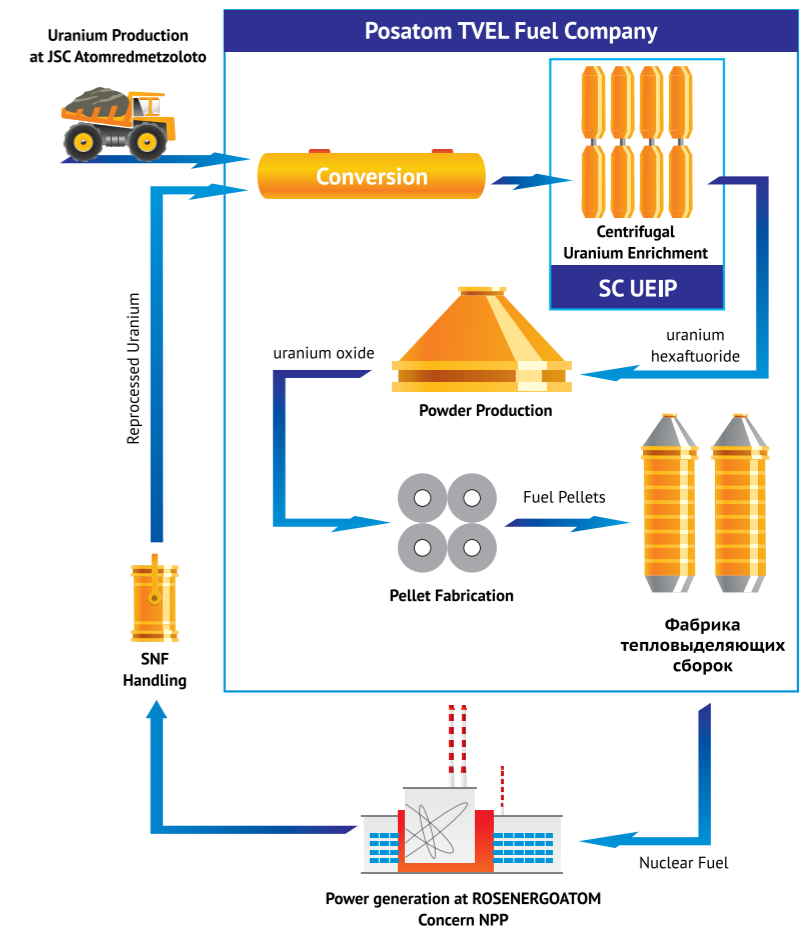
Uranium Production at JSC Atomredmetzoloto

Posatom TVEL Fuel Company

Conversion

Centrifugal Uranium Enrichment

SC UEIP

uranium hexaftuoride

uranium oxide

Powder Production

Reprocessed Uranium

Fuel Pellets

Pellet Fabrication

Фабрика тепловыделяющих сборок

SNF Handling

Nuclear Fuel

Power generation at ROSENERGOATOM Concern NPP